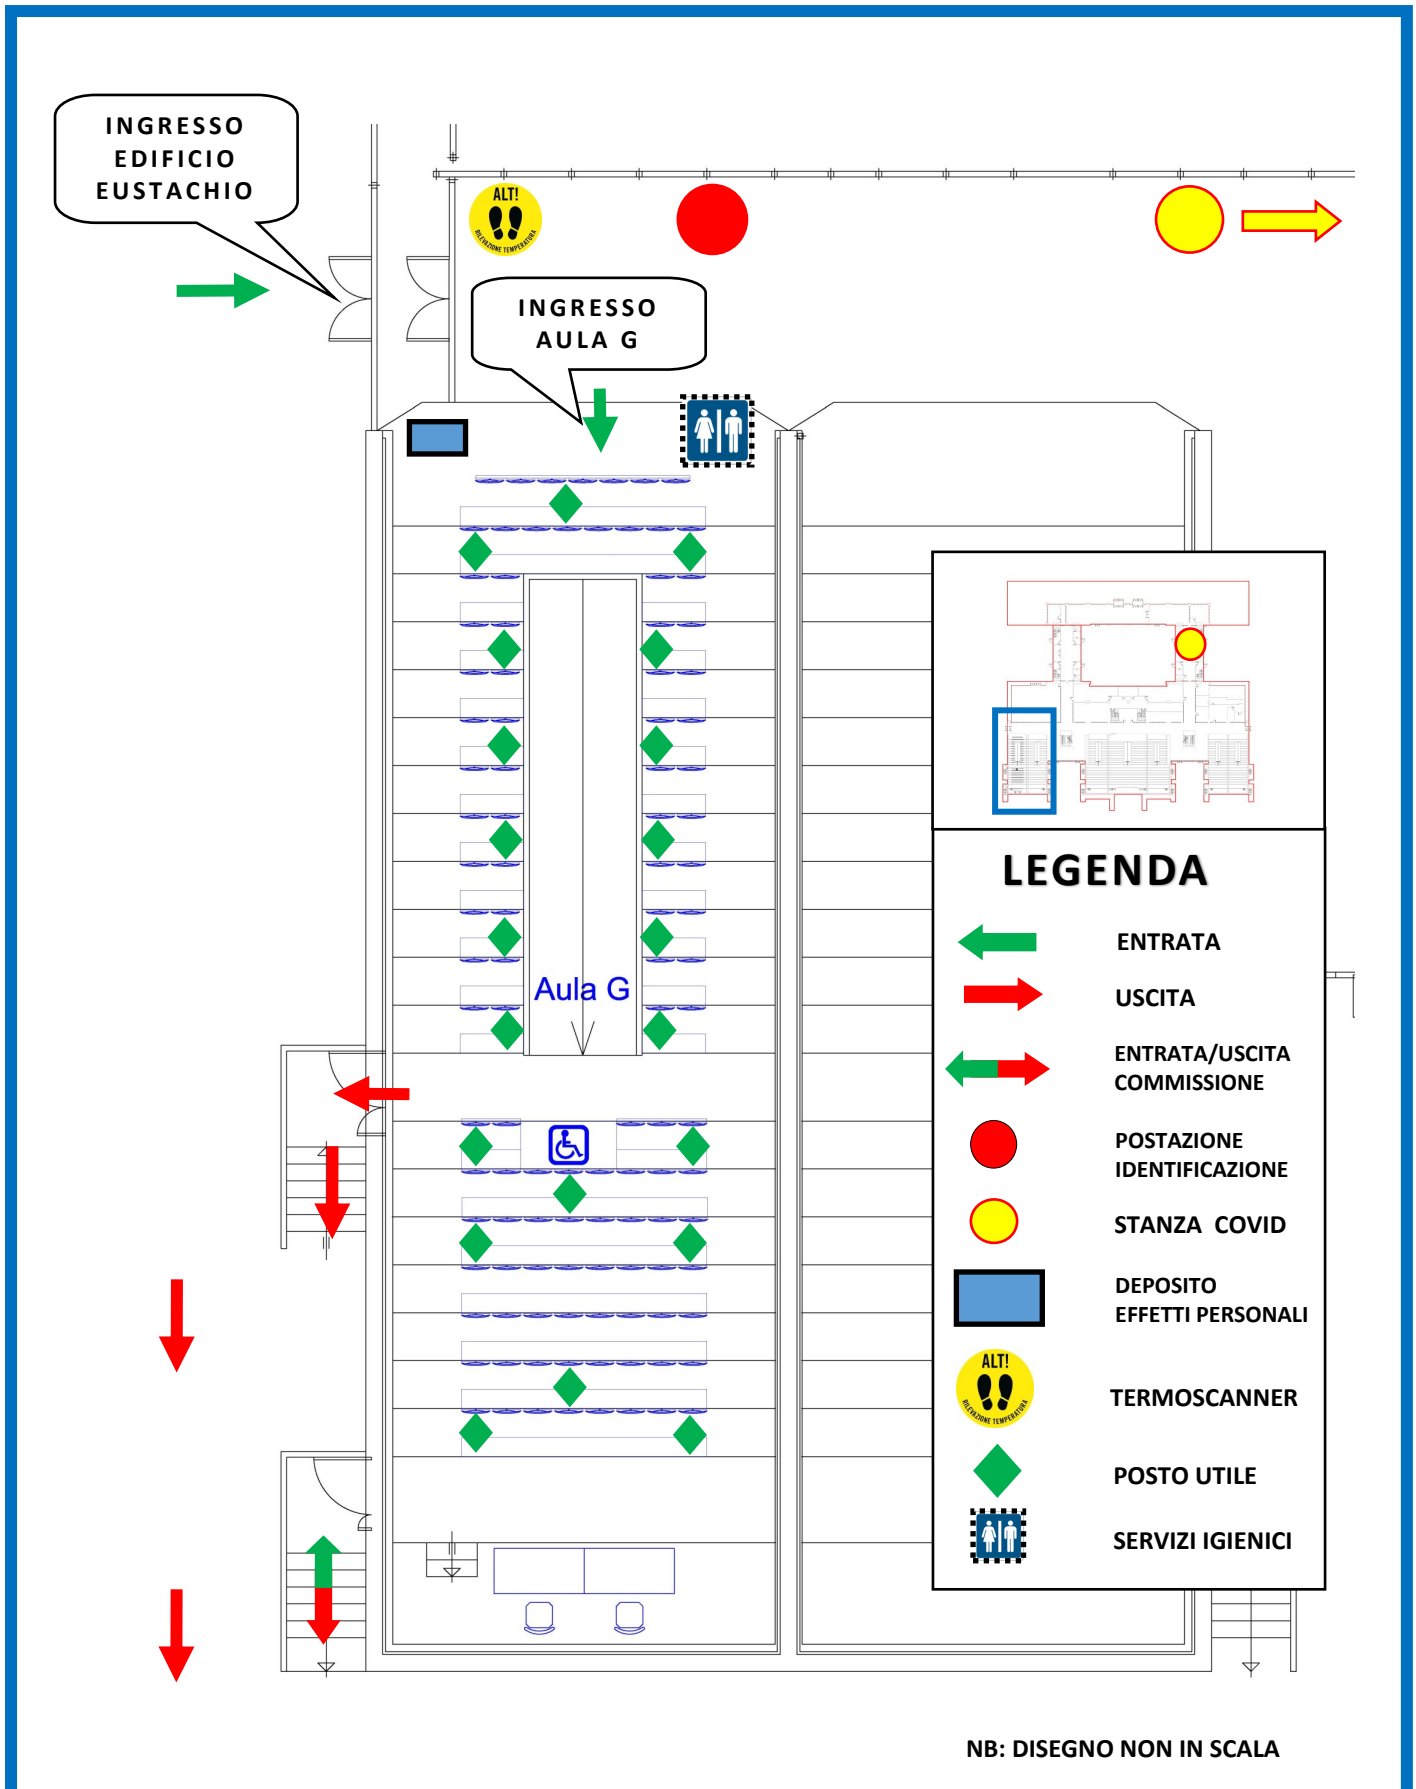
INGRESSO EDIFICIO EUSTACHIO

ALT!

INGRESSO AULA G

Aula G

LEGENDA

ENTRATA

USCITA

ENTRATA/USCITA COMMISSIONE

POSTAZIONE IDENTIFICAZIONE

STANZA COVID

DEPOSITO EFFETTI PERSONALI

ALT!

TERMOSCANNER

POSTO UTILE

SERVIZI IGIENICI

NB: DISEGNO NON IN SCALA